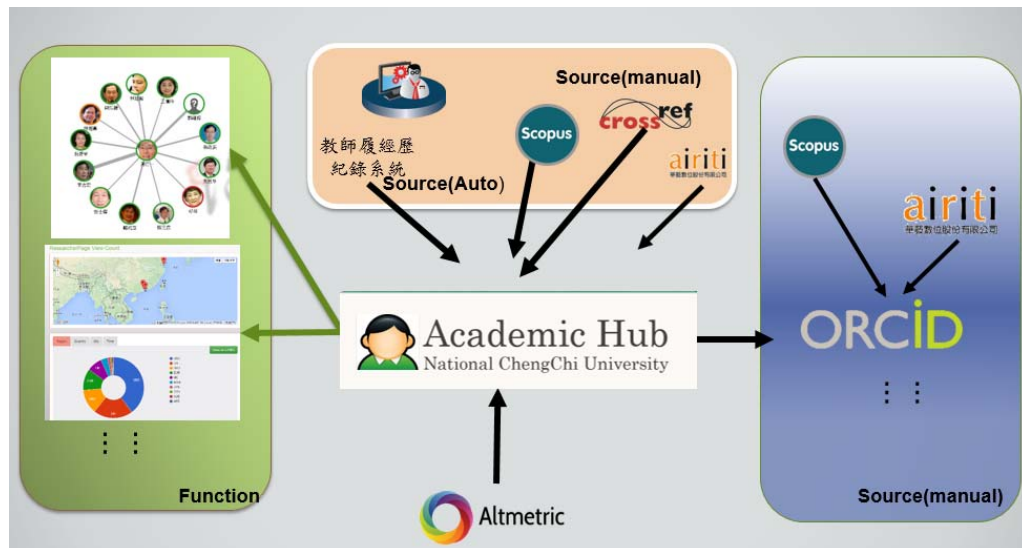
Source(manual)

教師履經歷紀錄系統

Source(Auto)

Scopus

crossref

airiti

華藝數位股份有限公司

Scopus

airiti

華藝數位股份有限公司

Academic Hub
National ChengChi University

ORCID

⋮ ⋮

⋮ ⋮

Function

Altmetric

Source(manual)